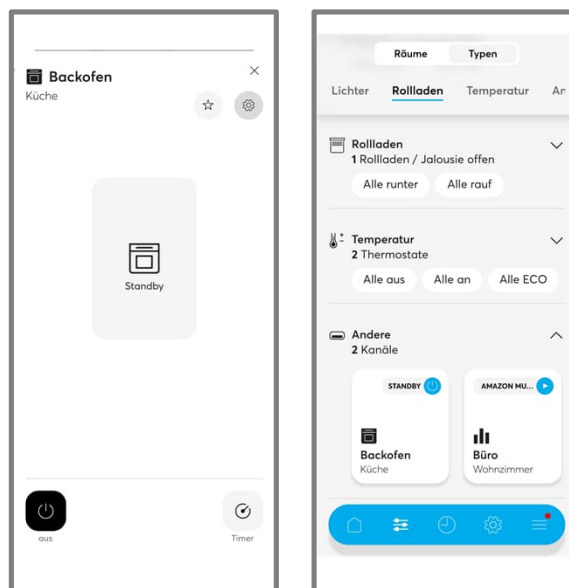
Backofen
Küche

Standby

aus

Timer

Räume Typen

Lichter Rollladen Temperatur An

Rollladen
1 Rollladen / Jalousie offen
Alle runter Alle rauf

Temperatur
2 Thermostate
Alle aus Alle an Alle ECO

Andere
2 Kanäle

STANDBY
Backofen
Küche

AMAZON MU...
Büro
Wohnzimmer